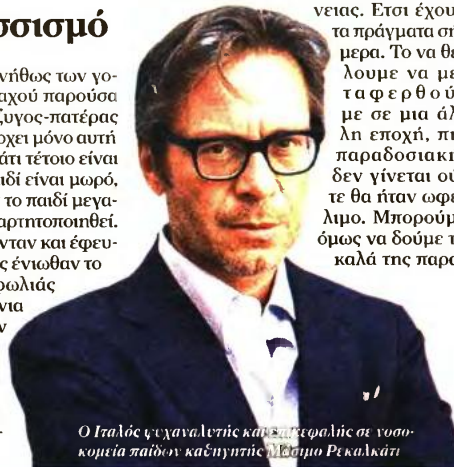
σσισμό

νήθως των γοαχού παρούσα ζυγος-πατέρας οχει μόνο αυτή άτι τέτοιο είναι αιδί είναι μωρό, το παιδί μεγααρτητοποιηθεί. νταν και έφευς ένιωθαν το ρωλιάς νια ν

νειας. Ετσι έχου τα πράγματα σ μερα. Το να θ λουμε να με ταφερθού με σε μια άλ λη εποχή, πι παραδοσιακ δεν γίνεται ού τε θα ήταν ωφε λιμο. Μπορού όμως να δούμε τ καλά της παρο

Ο Ιταλός ψυχαναλυτής και επικεφαλής σε νοσοκομεία παίδων καθηγητής Μάσιμο Ρεκαλκάτι